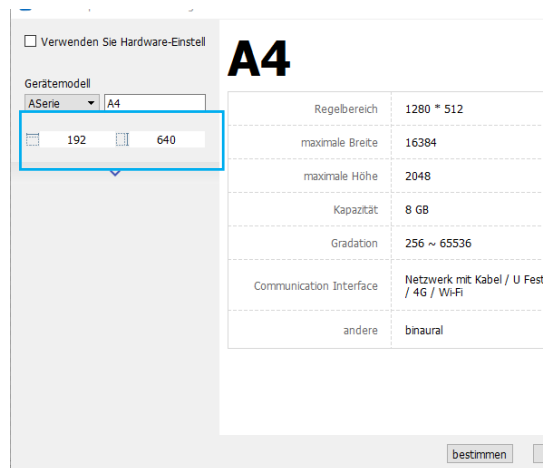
☐ Verwenden Sie Hardware-Einstell

Gerätemodell

ASerie ▾ A4

192 640

A4

| Regelbereich | 1280 * 512 |
|---|---|
| maximale Breite | 16384 |
| maximale Höhe | 2048 |
| Kapazität | 8 GB |
| Gradation | 256 ~ 65536 |
| Communication Interface | Netzwerk mit Kabel / U Fest / 4G / Wi-Fi |
| andere | binaural |

bestimmen